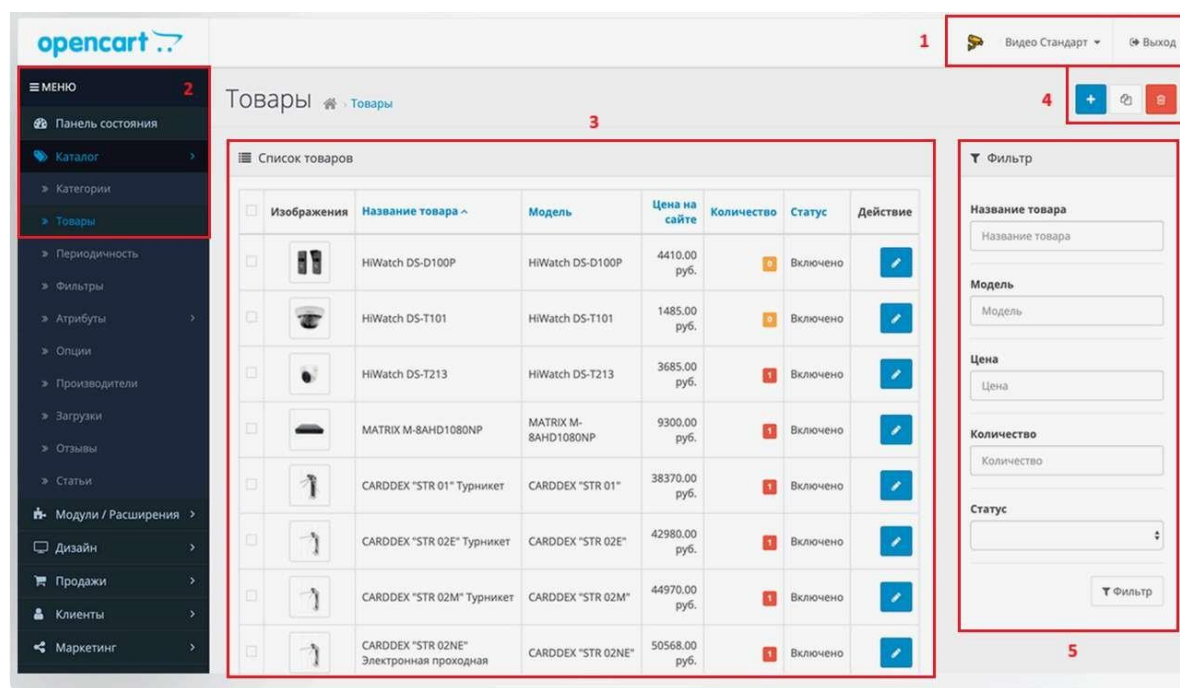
opencart

1

Видео Стандарт ▾ Выход

≡ МЕНЮ 2

Панель состояния

Каталог

» Категории

» Товары

» Периодичность

» Фильтры

» Атрибуты

» Опции

» Производители

» Загрузки

» Отзывы

» Статьи

Модули / Расширения

Дизайн

Продажи

Клиенты

Маркетинг

Товары Товары

3

4

Список товаров

| | Изображения | Название товара ^ | Модель | Цена на сайте | Количество | Статус | Действие |
|---|---|---|---|---|---|---|---|
| | | HiWatch DS-D100P | HiWatch DS-D100P | 4410.00 руб. | 0 | Включено | |
| | | HiWatch DS-T101 | HiWatch DS-T101 | 1485.00 руб. | 0 | Включено | |
| | | HiWatch DS-T213 | HiWatch DS-T213 | 3685.00 руб. | 1 | Включено | |
| | | MATRIX M-8AHD1080NP | MATRIX M-8AHD1080NP | 9300.00 руб. | 1 | Включено | |
| | | CARDDEX "STR 01" Турникет | CARDDEX "STR 01" | 38370.00 руб. | 1 | Включено | |
| | | CARDDEX "STR 02E" Турникет | CARDDEX "STR 02E" | 42980.00 руб. | 1 | Включено | |
| | | CARDDEX "STR 02M" Турникет | CARDDEX "STR 02M" | 44970.00 руб. | 1 | Включено | |
| | | CARDDEX "STR 02NE" Электронная проходная | CARDDEX "STR 02NE" | 50568.00 руб. | 1 | Включено | |

Фильтр

Название товара

Название товара

Модель

Модель

Цена

Цена

Количество

Количество

Статус

Фильтр

5